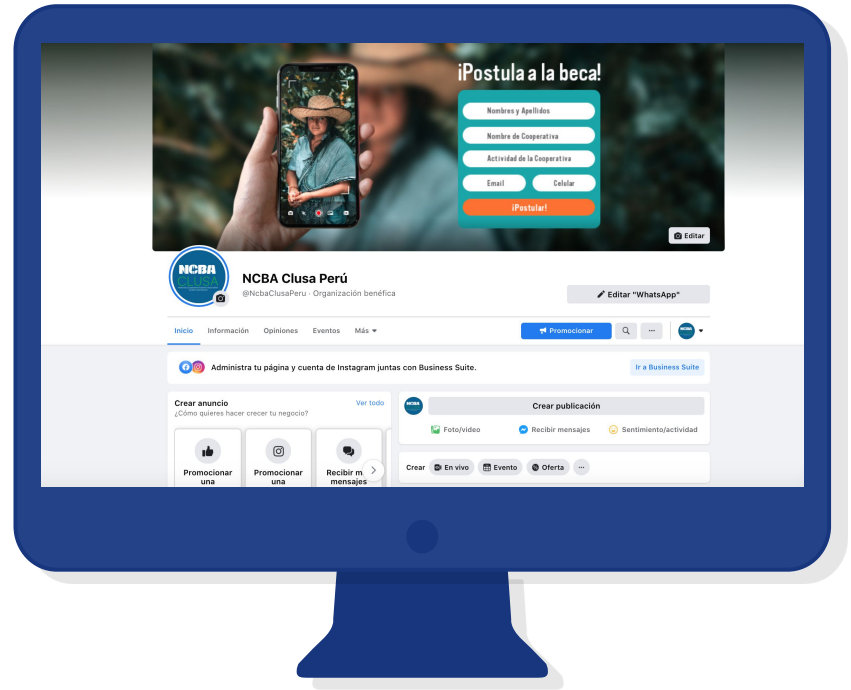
¡Postula a la beca!

Nombres y Apellidos

Nombre de Cooperativa

Actividad de la Cooperativa

Email

Celular

¡Postular!

Editar

NCBA CLUSA

NCBA Clusa Perú

@NcbaClusaPeru · Organización benéfica

Editar "WhatsApp"

Inicio Información Opiniones Eventos Más

Promocionar

···

Administra tu página y cuenta de Instagram juntas con Business Suite.

Ir a Business Suite

Crear anuncio

Ver todo

¿Cómo quieres hacer crecer tu negocio?

Promocionar una

Promocionar una

Recibir m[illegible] mensajes

Crear publicación

Foto/video

Recibir mensajes

Sentimiento/actividad

Crear

En vivo

Evento

Oferta

···